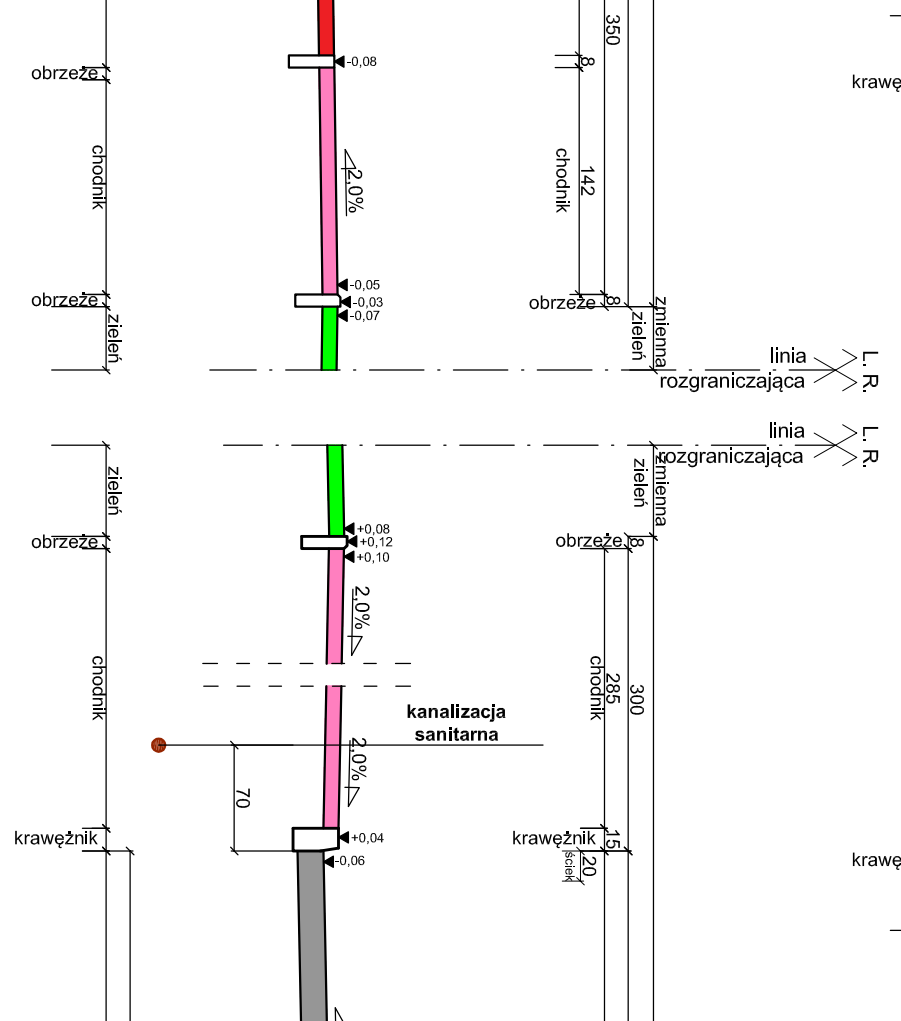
350
obrzeże
-0,08
8
krawę
chodnik
2,0%
chodnik
142
obrzeże
-0,05
-0,03
-0,07
obrzeże
8
zieleń
zieleń
zmienna
linia
rozgraniczająca
L. R.
linia
rozgraniczająca
L. R.
zieleń
zieleń
zmienna
obrzeże
+0,08
+0,12
+0,10
obrzeże
8
2,0%
chodnik
chodnik
285
300
kanalizacja sanitarna
2,0%
70
krawężnik
+0,04
krawężnik
15
-0,06
ściek
20
krawę